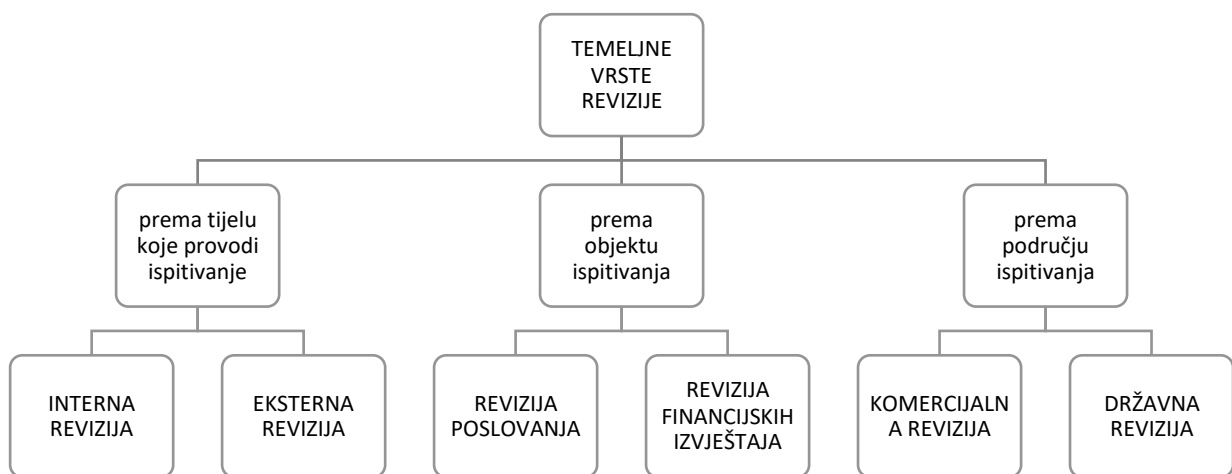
TEMELJNE VRSTE REVIZIJE

prema tijelu koje provodi ispitivanje

prema objektu ispitivanja

prema području ispitivanja

INTERNA REVIZIJA

EKSTERNA REVIZIJA

REVIZIJA POSLOVANJA

REVIZIJA FINANCIJSKIH IZVJEŠTAJA

KOMERCIJALN A REVIZIJA

DRŽAVNA REVIZIJA